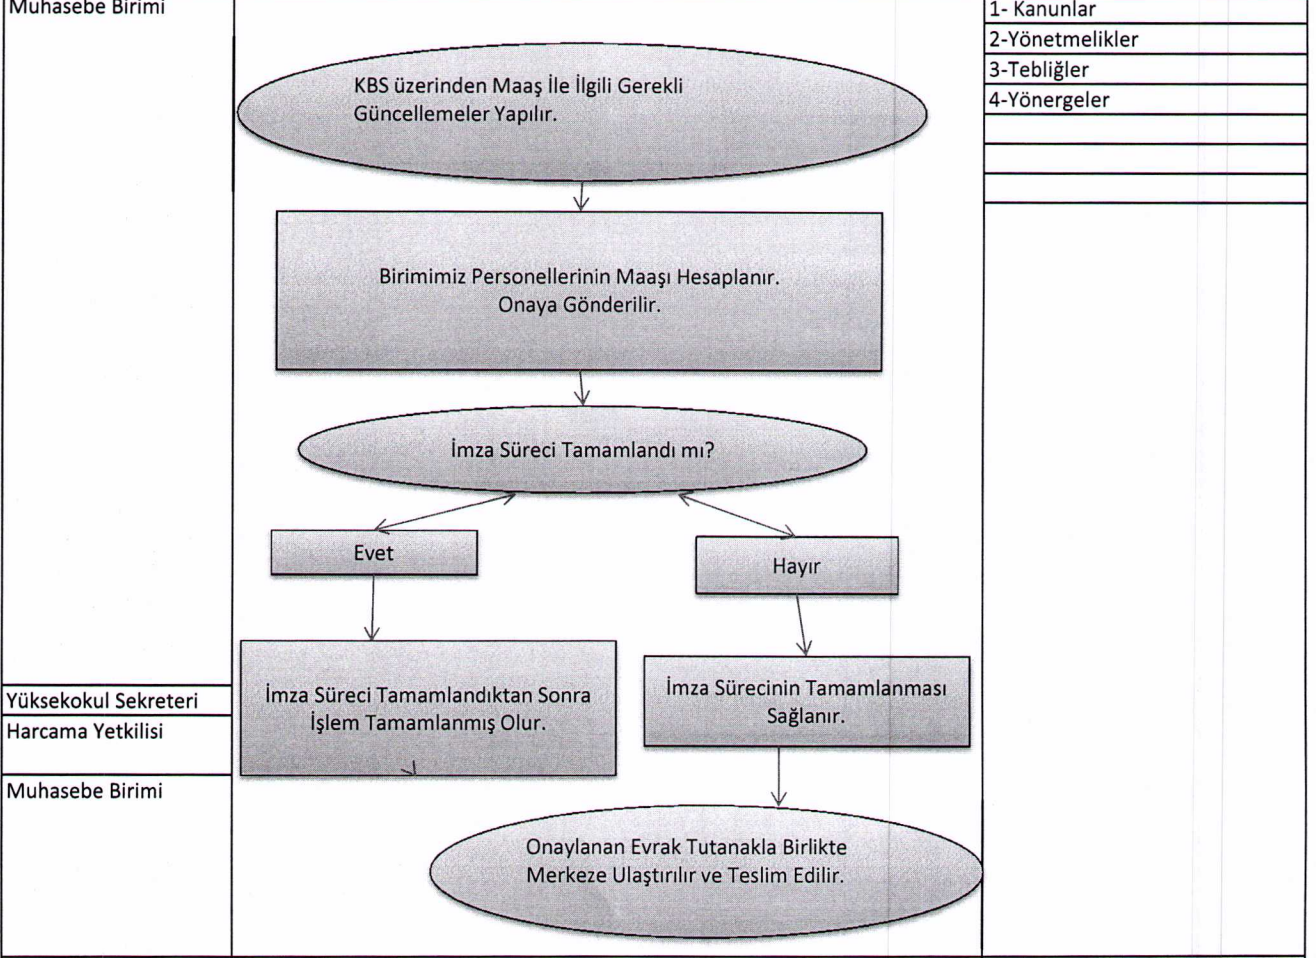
Muhasebe Birimi

KBS üzerinden Maaş İle İlgili Gerekli Güncellemeler Yapılır.

Birimimiz Personellerinin Maaşı Hesaplanır. Onaya Gönderilir.

İmza Süreci Tamamlandı mı?

Evet

Hayır

İmza Süreci Tamamlandıktan Sonra İşlem Tamamlanmış Olur.

İmza Sürecinin Tamamlanması Sağlanır.

Onaylanan Evrak Tutanakla Birlikte Merkeze Ulaştırılır ve Teslim Edilir.

Yüksekokul Sekreteri
Harcama Yetkilisi

Muhasebe Birimi

1- Kanunlar
2-Yönetmelikler
3-Tebliğler
4-Yönergeler